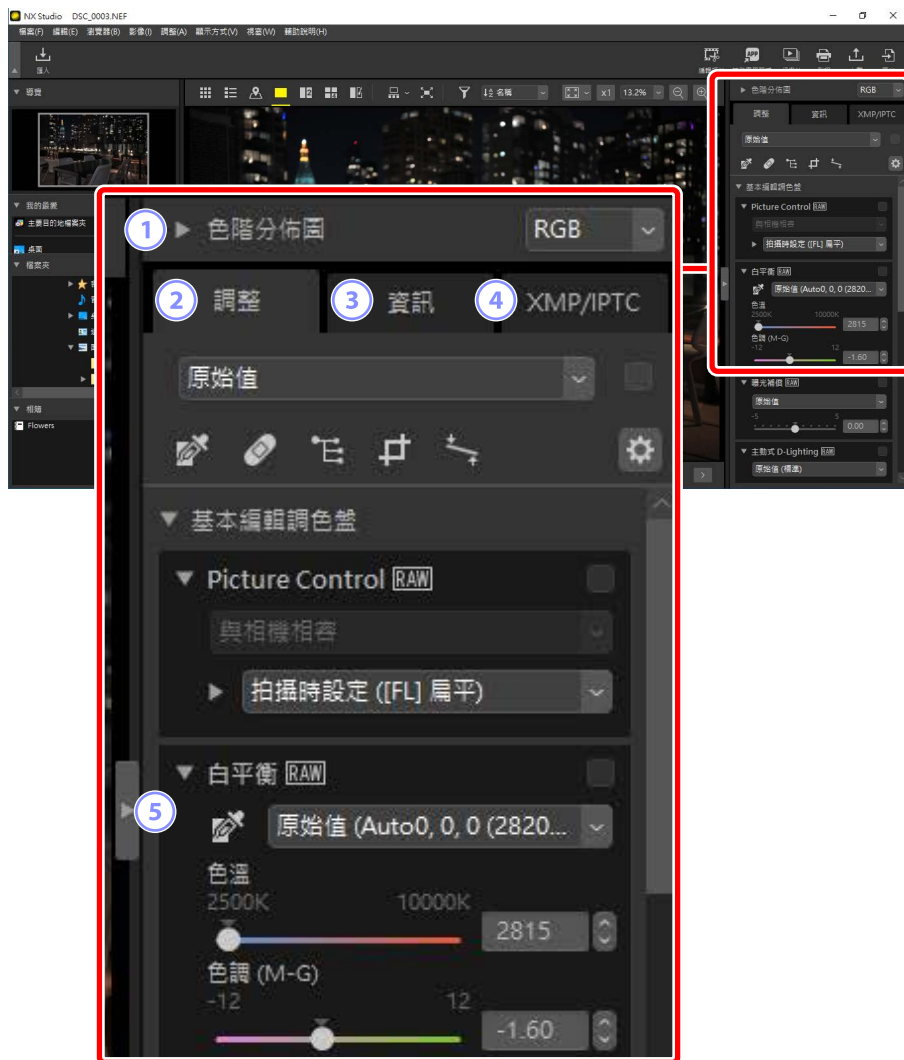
NX Studio DSC_0003.NEF

檔案(F) 編輯(E) 瀏覽器(B) 影像(I) 調整(A) 顯示方式(V) 視窗(W) 輔助說明(H)

匯入

瀏覽

我的最愛

主要目的地檔案夾

桌面

檔案夾

相簿

Flowers

名稱

x1 13.2%

色階分佈圖 RGB

調整 資訊 XMP/IPTC

原始值

基本編輯調色盤

Picture Control RAW

與相機相容

拍攝時設定 ([FL] 扁平)

白平衡 RAW

原始值 (Auto0, 0, 0 (2820...

色溫

2500K 10000K

2815

色調 (M-G)

-12 12

-1.60

曝光補償 RAW

原始值

-5 5

0.00

主動式 D-Lighting RAW

原始值 (標準)

1 色階分佈圖 RGB

2 調整 3 資訊 4 XMP/IPTC

原始值

基本編輯調色盤

Picture Control RAW

與相機相容

拍攝時設定 ([FL] 扁平)

白平衡 RAW

5

原始值 (Auto0, 0, 0 (2820...

色溫

2500K 10000K

2815

色調 (M-G)

-12 12

-1.60